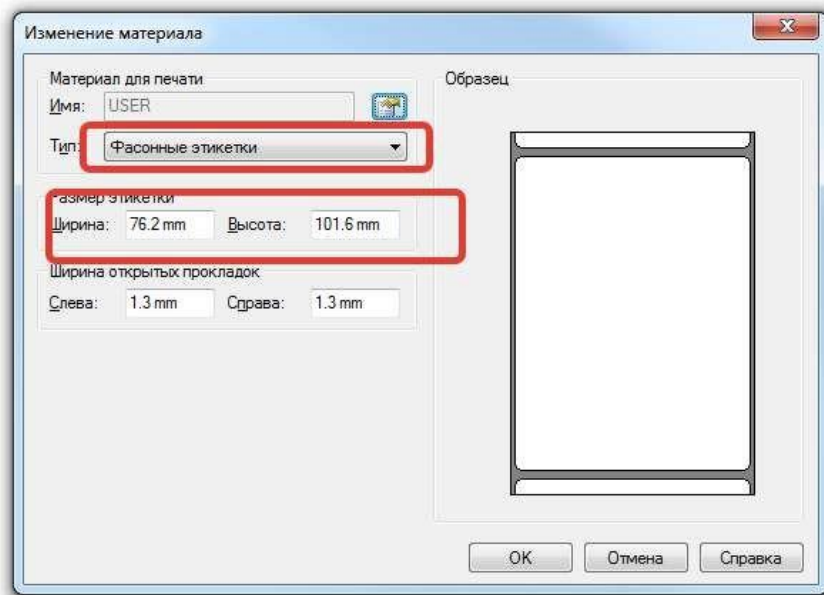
Изменение материала

Материал для печати
Имя: USER
Тип: Фасонные этикетки

Размер этикетки
Ширина: 76.2 mm Высота: 101.6 mm

Ширина открытых прокладок
Слева: 1.3 mm Справа: 1.3 mm

Образец

OK Отмена Справка